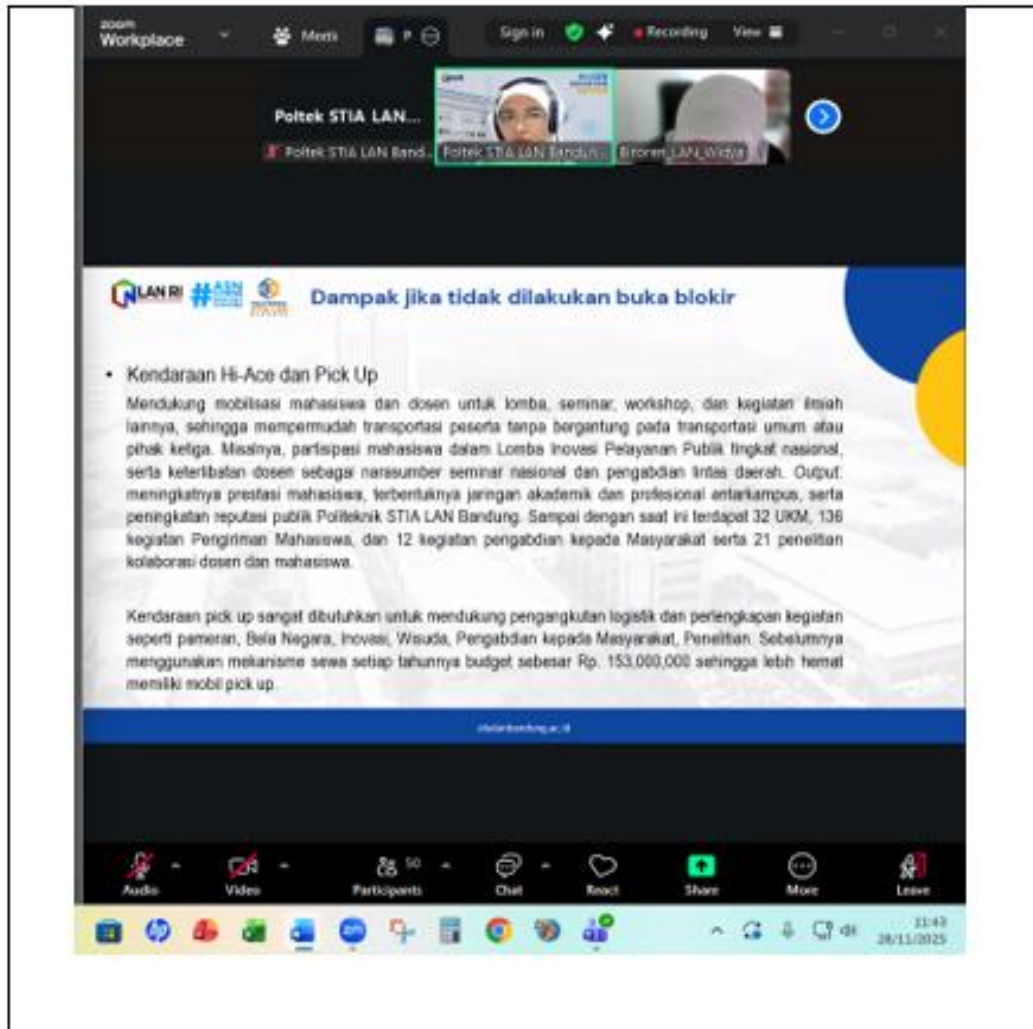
zoom Workplace

Meeti

Sign in

Recording

View

Poltek STIA LAN...

Poltek STIA LAN Band...

Poltek STIA LAN Bandu...

Biroren_LAN_Widya

LAN RI #ASN

Dampak jika tidak dilakukan buka blokir

• Kendaraan Hi-Ace dan Pick Up

Mendukung mobilisasi mahasiswa dan dosen untuk lomba, seminar, workshop, dan kegiatan ilmiah lainnya, sehingga mempermudah transportasi peserta tanpa bergantung pada transportasi umum atau pihak ketiga. Misalnya, partisipasi mahasiswa dalam Lomba Inovasi Pelayanan Publik tingkat nasional, serta keterlibatan dosen sebagai narasumber seminar nasional dan pengabdian lintas daerah. Output: meningkatnya prestasi mahasiswa, terbentuknya jaringan akademik dan profesional antarkampus, serta peningkatan reputasi publik Politeknik STIA LAN Bandung. Sampai dengan saat ini terdapat 32 UKM, 136 kegiatan Pengiriman Mahasiswa, dan 12 kegiatan pengabdian kepada Masyarakat serta 21 penelitian kolaborasi dosen dan mahasiswa.

Kendaraan pick up sangat dibutuhkan untuk mendukung pengangkutan logistik dan perlengkapan kegiatan seperti pameran, Bela Negara, Inovasi, Wisuda, Pengabdian kepada Masyarakat, Penelitian. Sebelumnya menggunakan mekanisme sewa setiap tahunnya budget sebesar Rp. 153.000.000 sehingga lebih hemat memiliki mobil pick up.

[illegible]

Audio

Video

50

Participants

Chat

React

Share

More

Leave

11:43
28/11/2025